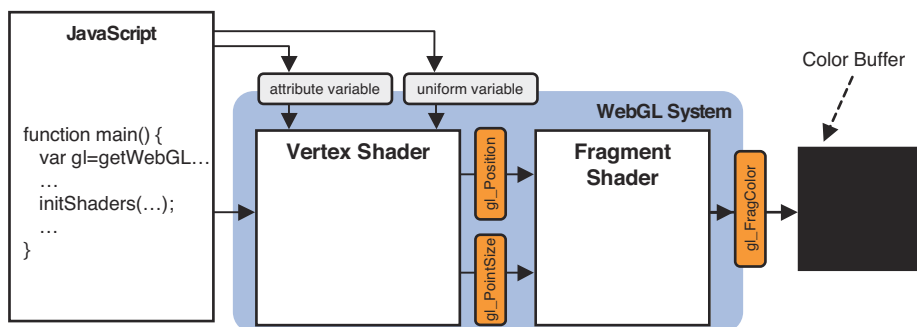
JavaScript

function main() {
var gl=getWebGL…
…
initShaders(…);
…
}

attribute variable

uniform variable

WebGL System

Vertex Shader

gl_Position

gl_PointSize

Fragment Shader

gl_FragColor

Color Buffer